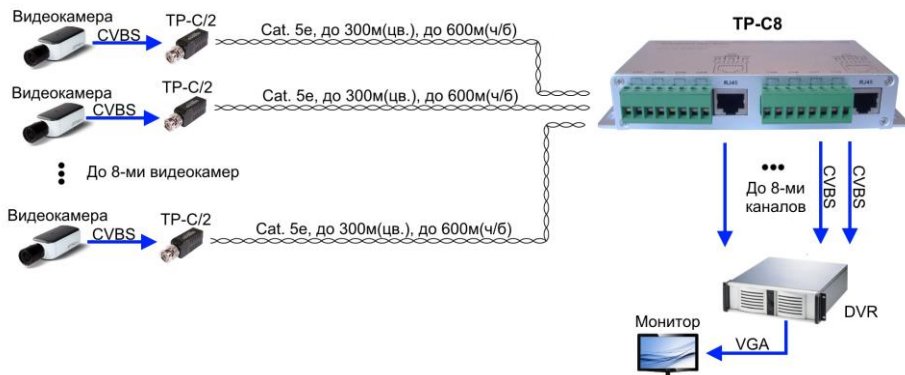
Видеокамера
CVBS
TP-C/2
Cat. 5e, до 300м(цв.), до 600м(ч/б)

Видеокамера
CVBS
TP-C/2
Cat. 5e, до 300м(цв.), до 600м(ч/б)

До 8-ми видеокамер

Видеокамера
CVBS
TP-C/2
Cat. 5e, до 300м(цв.), до 600м(ч/б)

TP-C8
RJ45
RJ45

До 8-ми каналов
CVBS
CVBS

DVR
Монитор
VGA